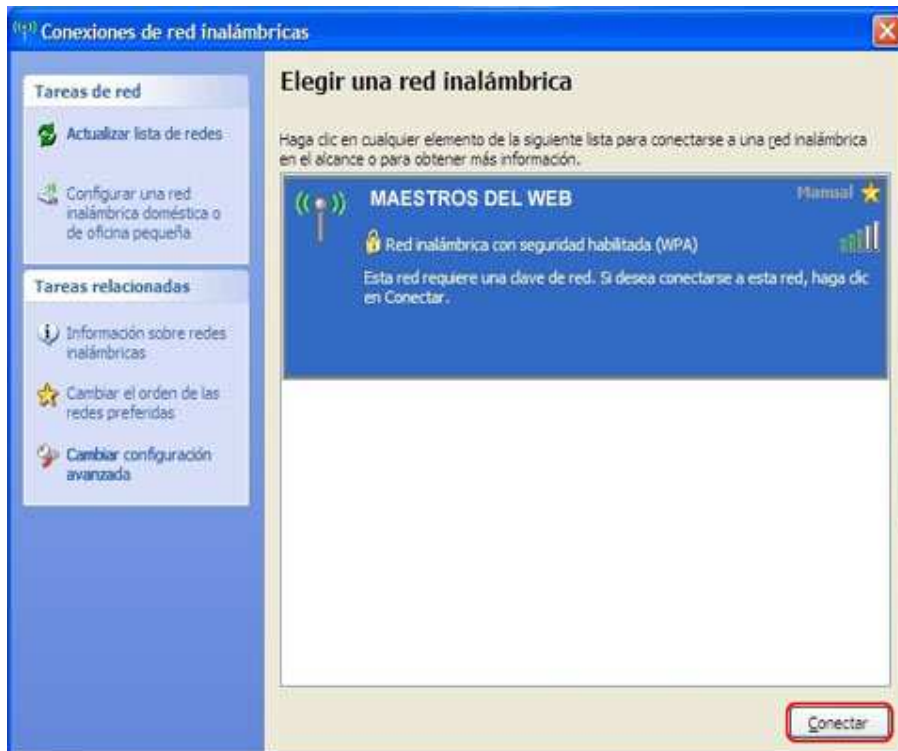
Conexiones de red inalámbricas

Tareas de red

Actualizar lista de redes

Configurar una red inalámbrica doméstica o de oficina pequeña

Tareas relacionadas

Información sobre redes inalámbricas

Cambiar el orden de las redes preferidas

Cambiar configuración avanzada

Elegir una red inalámbrica

Haga clic en cualquier elemento de la siguiente lista para conectarse a una red inalámbrica en el alcance o para obtener más información.

MAESTROS DEL WEB

Manual

Red inalámbrica con seguridad habilitada (WPA)

Esta red requiere una clave de red. Si desea conectarse a esta red, haga clic en Conectar.

Conectar